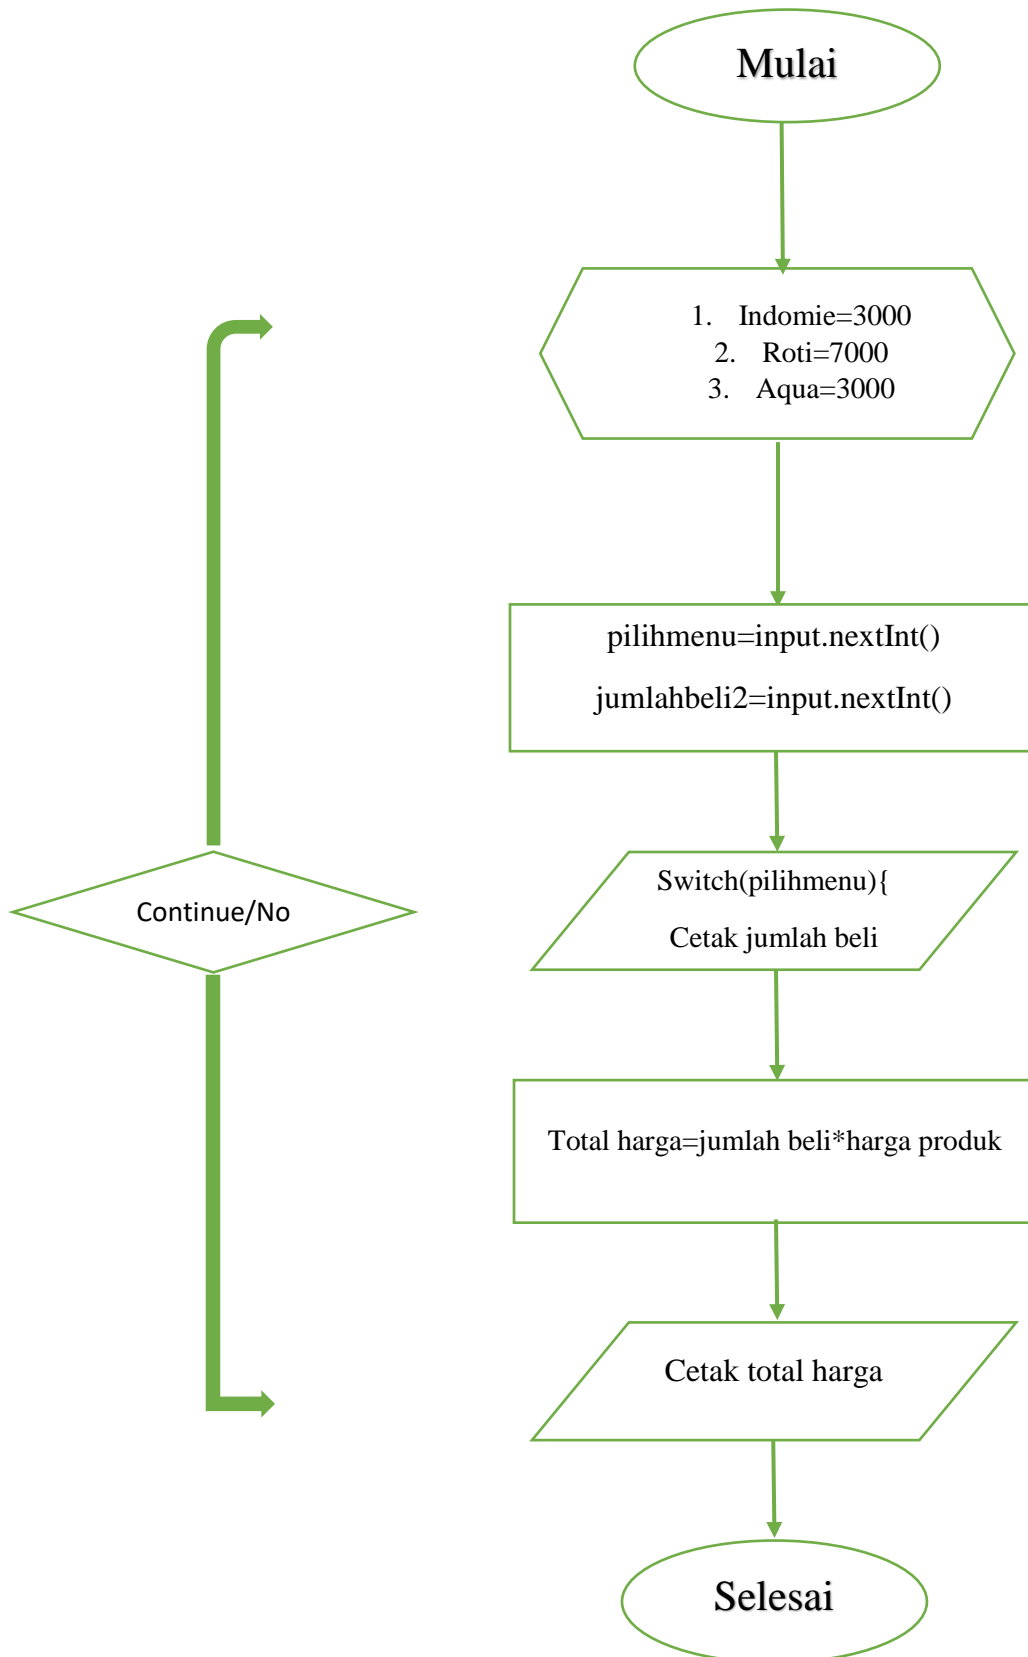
Mulai

1. Indomie=3000
2. Roti=7000
3. Aqua=3000

pilihmenu=input.nextInt()

jumlahbeli2=input.nextInt()

Continue/No

Switch(pilihmenu){

Cetak jumlah beli

Total harga=jumlah beli*harga produk

Cetak total harga

Selesai